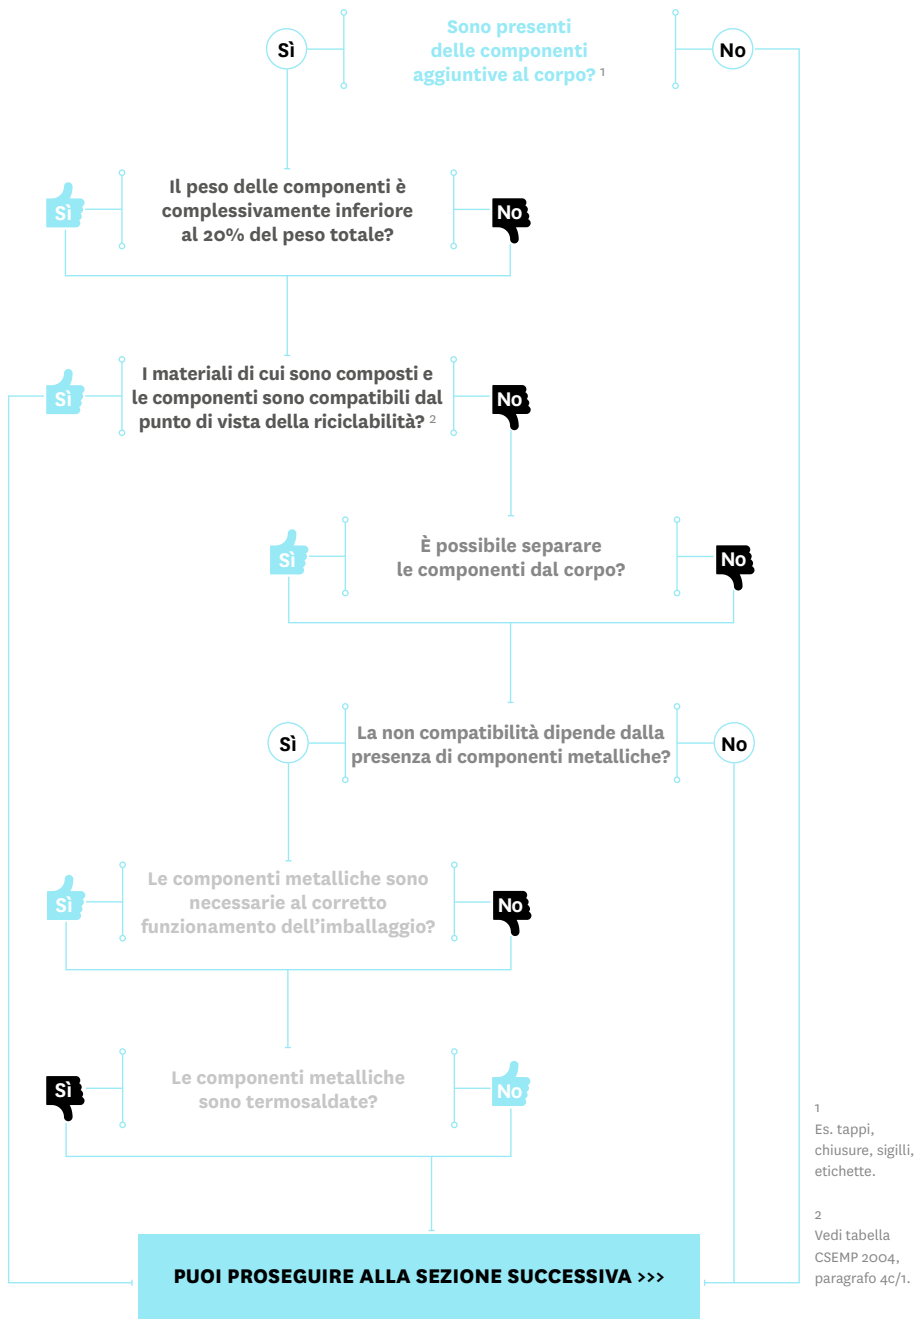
Sì

Sono presenti delle componenti aggiuntive al corpo? $^1$

No

Sì

Il peso delle componenti è complessivamente inferiore al 20% del peso totale?

No

Sì

I materiali di cui sono composti e le componenti sono compatibili dal punto di vista della riciclabilità? $^2$

No

Sì

È possibile separare le componenti dal corpo?

No

Sì

La non compatibilità dipende dalla presenza di componenti metalliche?

No

Sì

Le componenti metalliche sono necessarie al corretto funzionamento dell'imballaggio?

No

Sì

Le componenti metalliche sono termosaldate?

No

PUOI PROSEGUIRE ALLA SEZIONE SUCCESSIVA >>>

1
Es. tappi, chiusure, sigilli, etichette.

2
Vedi tabella CSEMP 2004, paragrafo 4c/1.